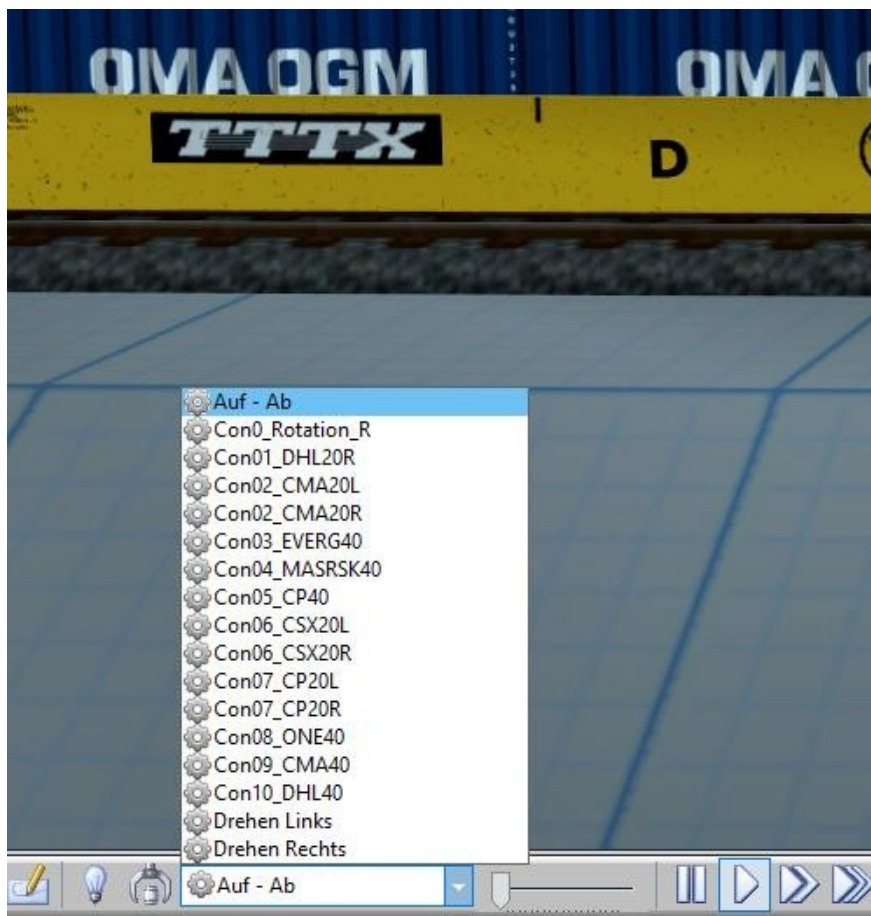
CMA CGM
CMA C
TTTX
D
Auf - Ab
Con0_Rotation_R
Con01_DHL20R
Con02_CMA20L
Con02_CMA20R
Con03_EVERG40
Con04_MASRSK40
Con05_CP40
Con06_CSX20L
Con06_CSX20R
Con07_CP20L
Con07_CP20R
Con08_ONE40
Con09_CMA40
Con10_DHL40
Drehen Links
Drehen Rechts
Auf - Ab